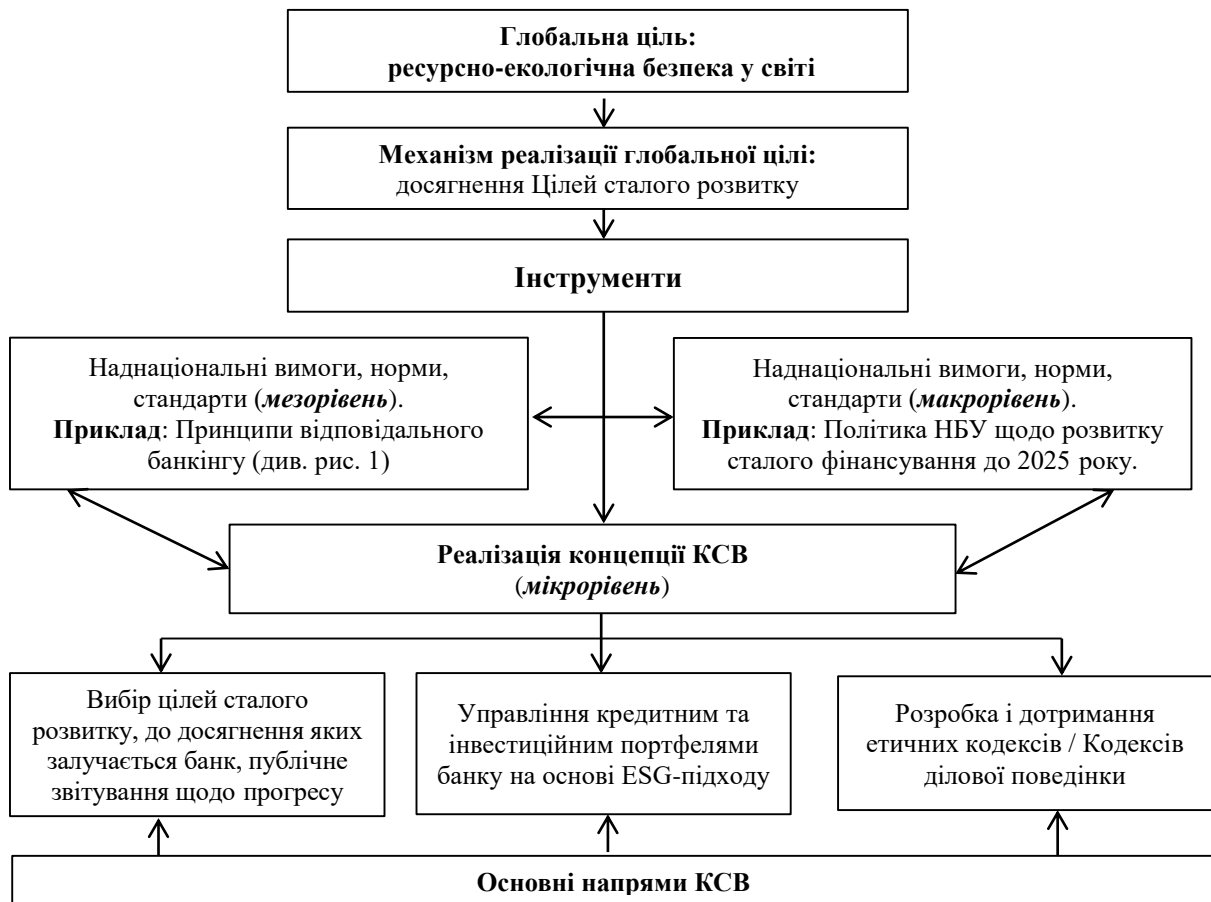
Глобальна ціль:
ресурсно-екологічна безпека у світі

Механізм реалізації глобальної цілі:
досягнення Цілей сталого розвитку

Інструменти

Наднаціональні вимоги, норми, стандарти (*мезорівень*).
**Приклад**: Принципи відповідального банкінгу (див. рис. 1)

Наднаціональні вимоги, норми, стандарти (*макрорівень*).
**Приклад**: Політика НБУ щодо розвитку сталого фінансування до 2025 року.

Реалізація концепції КСВ
(*мікрорівень*)

Вибір цілей сталого розвитку, до досягнення яких залучається банк, публічне звітування щодо прогресу

Управління кредитним та інвестиційним портфелями банку на основі ESG-підходу

Розробка і дотримання етичних кодексів / Кодексів ділової поведінки

Основні напрями КСВ